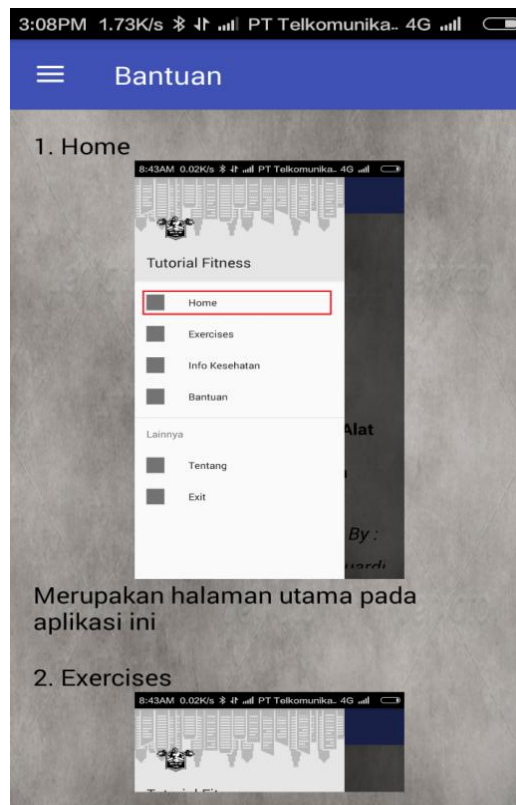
3:08PM 1.73K/s PT Telkomunika.. 4G

Bantuan

1. Home

8:43AM 0.02K/s PT Telkomunika.. 4G

Tutorial Fitness

Home

Exercises

Info Kesehatan

Bantuan

Lainnya

Tentang

Exit

Alat

By :

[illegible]ardi

Merupakan halaman utama pada aplikasi ini

2. Exercises

8:43AM 0.02K/s PT Telkomunika.. 4G

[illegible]